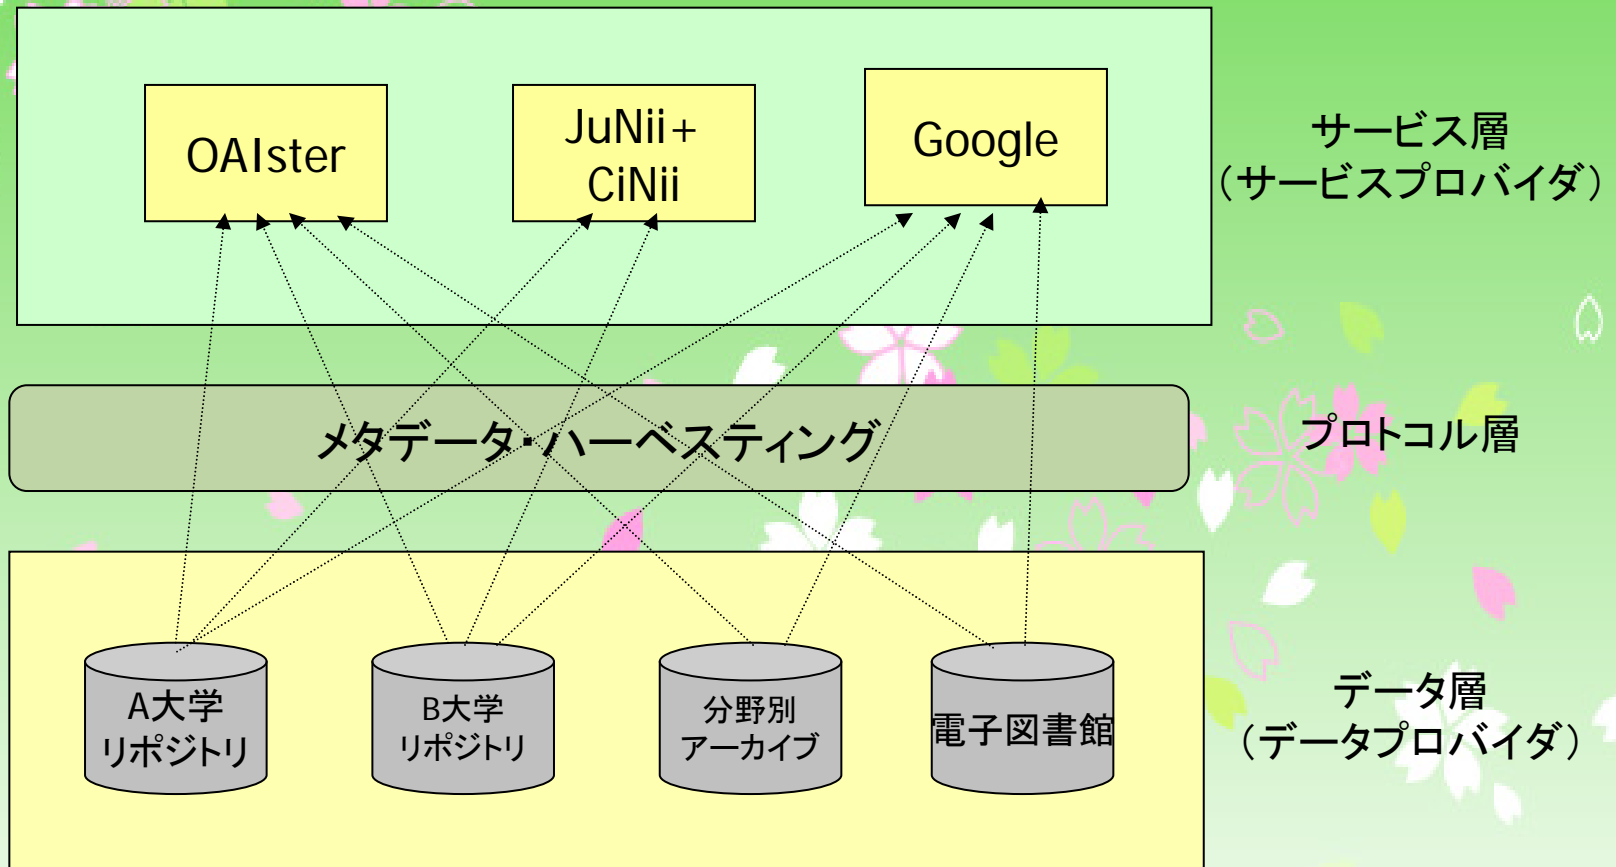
OAIster

JuNii+
CiNii

Google

サービス層
（サービスプロバイダ）

メタデータ・ハーベスティング

プロトコル層

A大学
リポジトリ

B大学
リポジトリ

分野別
アーカイブ

電子図書館

データ層
（データプロバイダ）